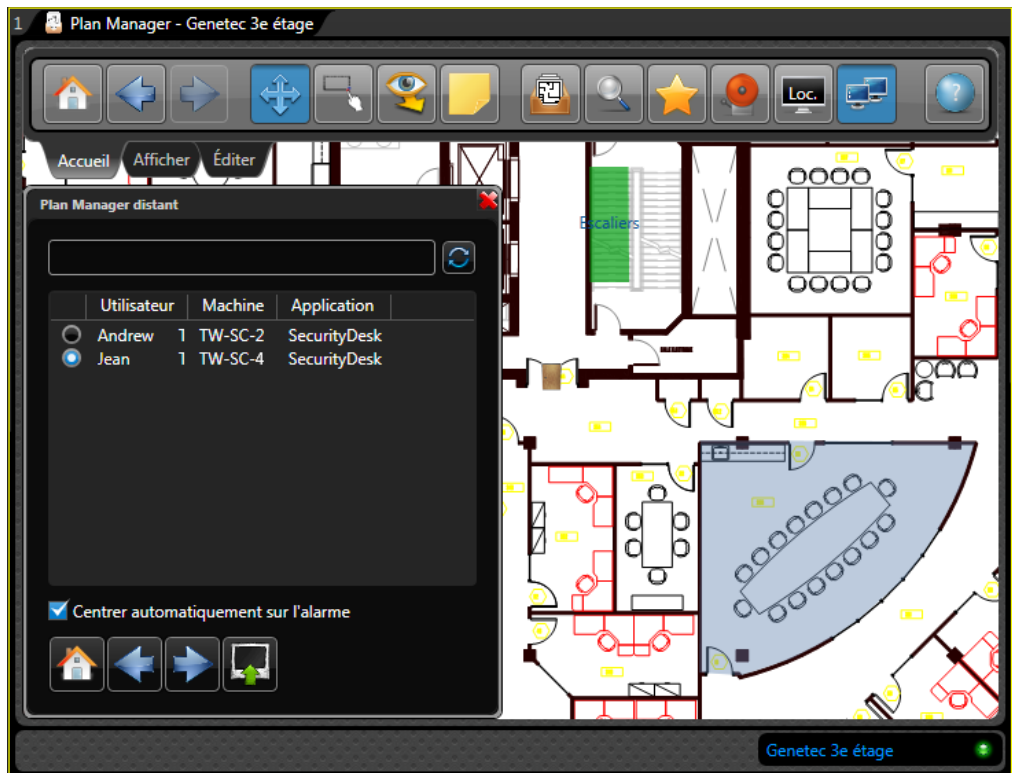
1 Plan Manager - Genetec 3e étage

Loc.

Accueil Afficher Éditer

Plan Manager distant

| | Utilisateur | Machine | Application |
|---|---|---|---|
| | Andrew | 1 TW-SC-2 | SecurityDesk |
| | Jean | 1 TW-SC-4 | SecurityDesk |

Centrer automatiquement sur l'alarme

Escaliers

Genetec 3e étage